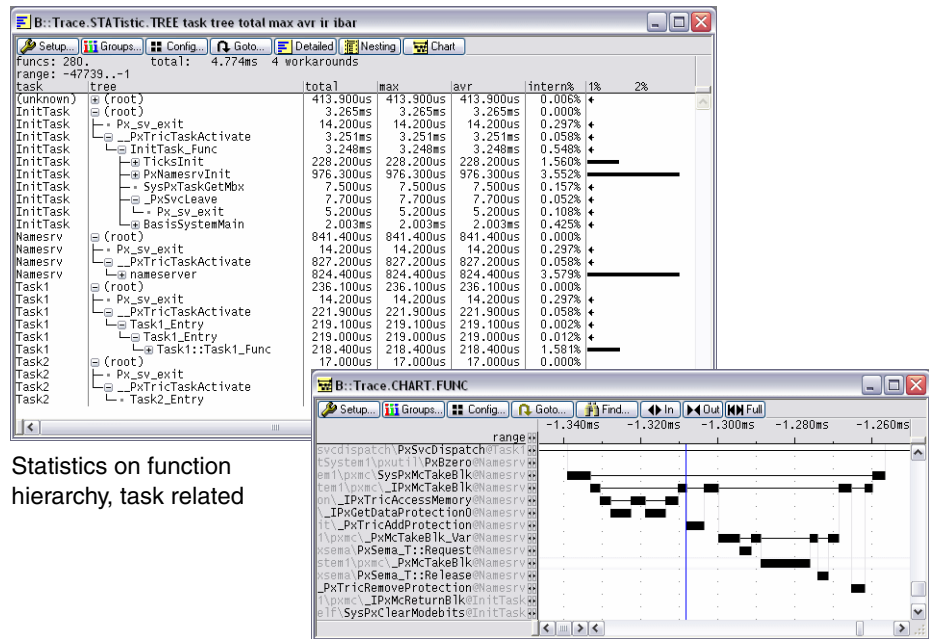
B::Trace.STATistic.TREE task tree total max avr ir ibar

Setup... Groups... Config... Goto... Detailed Nesting Chart

funcs: 280. total: 4.774ms 4 workarounds
range: -47739..-1

| task | tree | total | max | avr | intern% | 1% 2% |
|---|---|---|---|---|---|---|
| (unknown) | ⊞ (root) | 413.900us | 413.900us | 413.900us | 0.006% | |
| InitTask | ⊟ (root) | 3.265ms | 3.265ms | 3.265ms | 0.000% | |
| InitTask | Px_sv_exit | 14.200us | 14.200us | 14.200us | 0.297% | |
| InitTask | ⊟ __PxTricTaskActivate | 3.251ms | 3.251ms | 3.251ms | 0.058% | |
| InitTask | ⊟ InitTask_Func | 3.248ms | 3.248ms | 3.248ms | 0.548% | |
| InitTask | ⊞ TicksInit | 228.200us | 228.200us | 228.200us | 1.560% | |
| InitTask | ⊞ PxNamesrvInit | 976.300us | 976.300us | 976.300us | 3.552% | |
| InitTask | SysPxTaskGetMbx | 7.500us | 7.500us | 7.500us | 0.157% | |
| InitTask | ⊟ _PxSvcLeave | 7.700us | 7.700us | 7.700us | 0.052% | |
| InitTask | Px_sv_exit | 5.200us | 5.200us | 5.200us | 0.108% | |
| InitTask | ⊞ BasisSystemMain | 2.003ms | 2.003ms | 2.003ms | 0.425% | |
| Namesrv | ⊟ (root) | 841.400us | 841.400us | 841.400us | 0.000% | |
| Namesrv | Px_sv_exit | 14.200us | 14.200us | 14.200us | 0.297% | |
| Namesrv | ⊟ __PxTricTaskActivate | 827.200us | 827.200us | 827.200us | 0.058% | |
| Namesrv | ⊞ nameserver | 824.400us | 824.400us | 824.400us | 3.579% | |
| Task1 | ⊟ (root) | 236.100us | 236.100us | 236.100us | 0.000% | |
| Task1 | Px_sv_exit | 14.200us | 14.200us | 14.200us | 0.297% | |
| Task1 | ⊟ __PxTricTaskActivate | 221.900us | 221.900us | 221.900us | 0.058% | |
| Task1 | ⊟ Task1_Entry | 219.100us | 219.100us | 219.100us | 0.002% | |
| Task1 | ⊟ Task1_Entry | 219.000us | 219.000us | 219.000us | 0.012% | |
| Task1 | ⊞ Task1::Task1_Func | 218.400us | 218.400us | 218.400us | 1.581% | |
| Task2 | ⊟ (root) | 17.000us | 17.000us | 17.000us | 0.000% | |
| Task2 | Px_sv_exit | | | | | |
| Task2 | ⊟ __PxTricTaskActivate | | | | | |
| Task2 | Task2_Entry | | | | | |

Statistics on function hierarchy, task related

B::Trace.CHART.FUNC

Setup... Groups... Config... Goto... Find... In Out Full

range -1.340ms -1.320ms -1.300ms -1.280ms -1.260ms

svcdispatch\PxSvcDispatch@Task1
tSystem1\pxutil\PxBzero@Namesrv
em1\pxmc\SysPxMcTakeBlk@Namesrv
tem1\pxmc\_IPxMcTakeBlk@Namesrv
on\_IPxTricAccessMemory@Namesrv
\_IPxGetDataProtection0@Namesrv
it\_PxTricAddProtection@Namesrv
1\pxmc\_PxMcTakeBlk_Var@Namesrv
xsema\PxSema_T::Request@Namesrv
stem1\pxmc\_PxMcTakeBlk@Namesrv
xsema\PxSema_T::Release@Namesrv
_PxTricRemoveProtection@Namesrv
1\pxmc\_IPxMcReturnBlk@InitTask
elf\SysPxClearModebits@InitTask